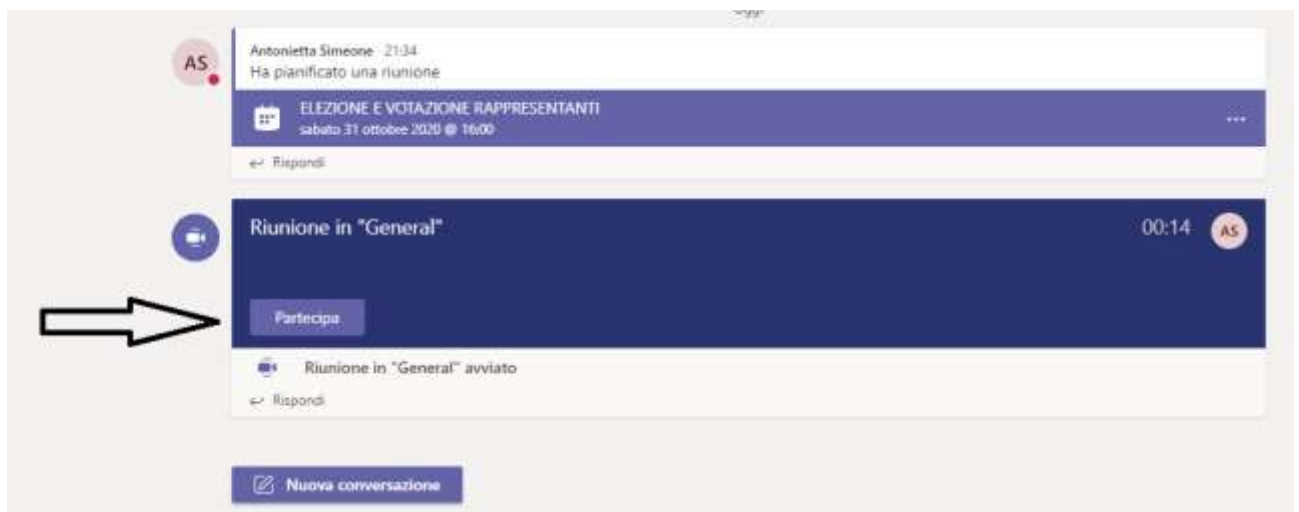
Oggi

AS

Antonietta Simeone 21:34
Ha pianificato una riunione

ELEZIONE E VOTAZIONE RAPPRESENTANTI
sabato 31 ottobre 2020 @ 16:00

...

Rispondi

Riunione in "General"

00:14

AS

Partecipa

Riunione in "General" avviato

Rispondi

Nuova conversazione